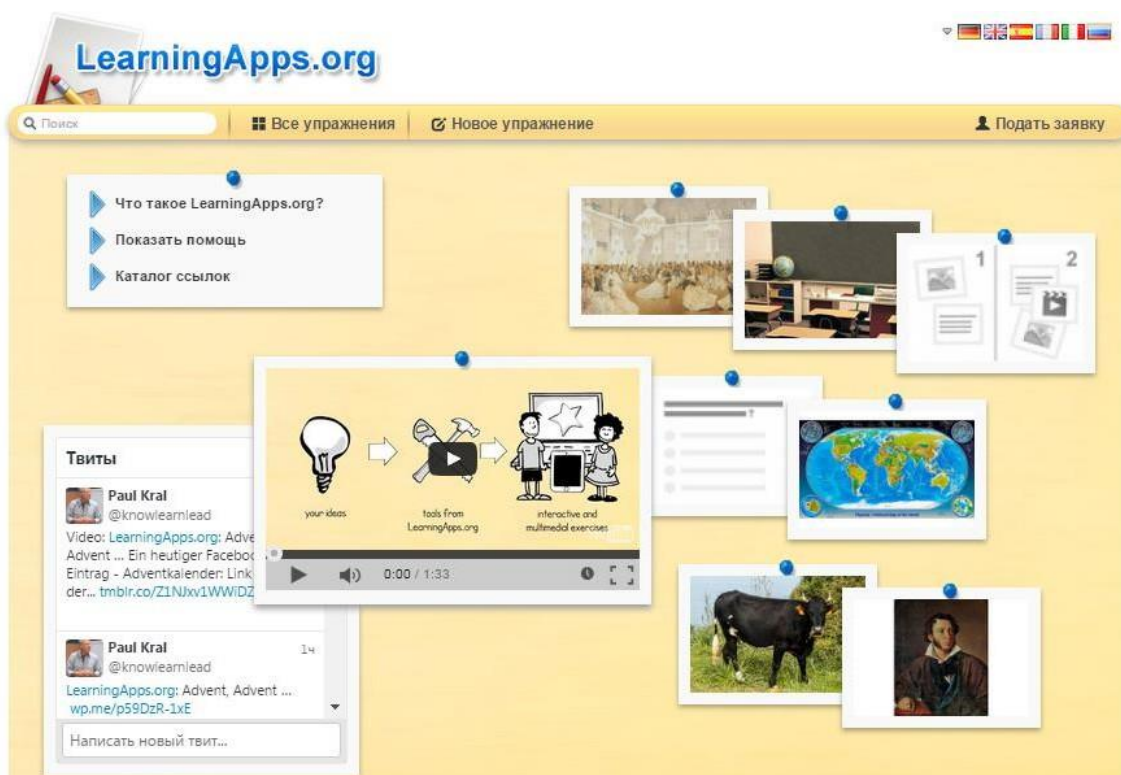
LearningApps.org

Поиск

Все упражнения

Новое упражнение

Подать заявку

Что такое LearningApps.org?

Показать помощь

Каталог ссылок

1

2

your ideas

tools from LearningApps.org

interactive and multimedial exercises

0:00 / 1:33

Твиты

Paul Kral
@knowlearnlead

Video: LearningApps.org: Adve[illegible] Advent ... Ein heutiger Faceboo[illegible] Eintrag - Adventkalender: Link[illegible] der... tmblr.co/Z1NJxv1WWiDZ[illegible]

Paul Kral
@knowlearnlead
1ч

LearningApps.org: Advent, Advent ... wp.me/p59DzR-1xE

Написать новый твит...